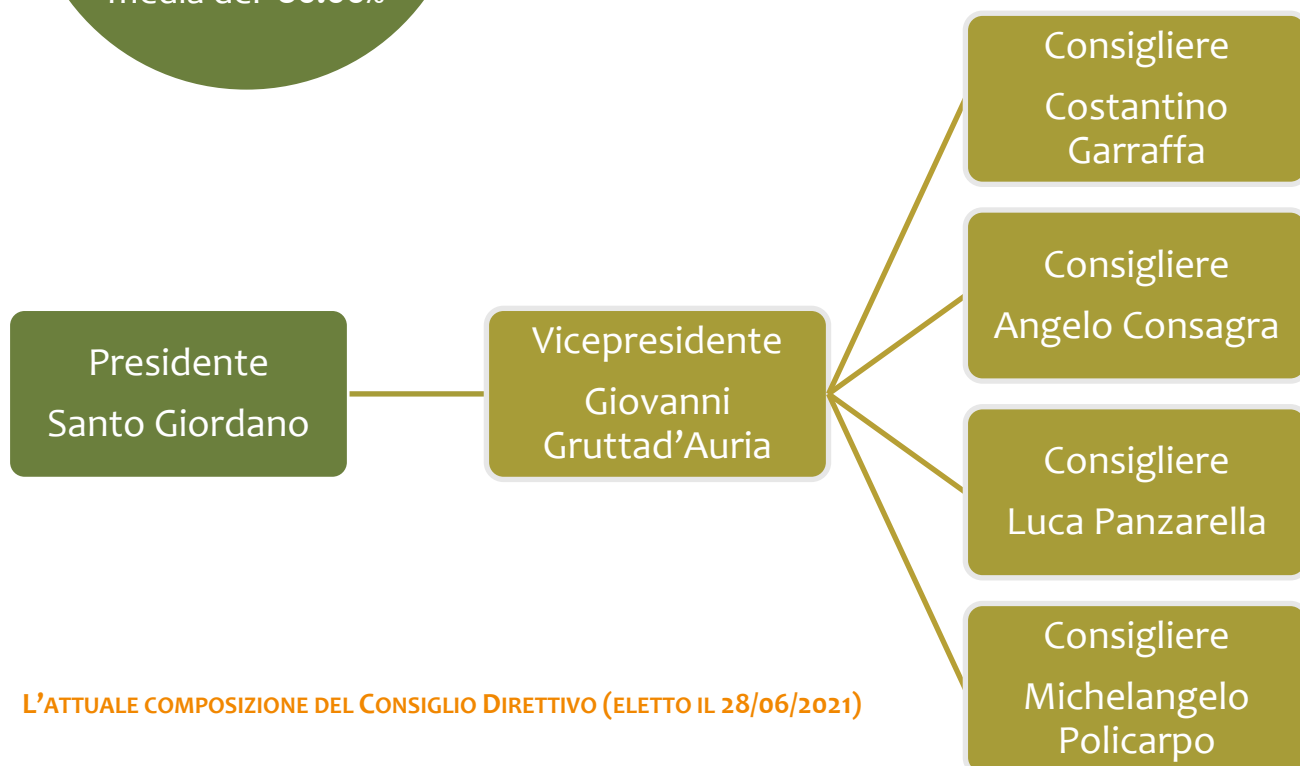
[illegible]

Presidente
Santo Giordano

Vicepresidente
Giovanni Gruttad'Auria

Consigliere
Costantino Garraffa

Consigliere
Angelo Consagra

Consigliere
Luca Panzarella

Consigliere
Michelangelo Policarpo

L'attuale composizione del Consiglio Direttivo (eletto il 28/06/2021)